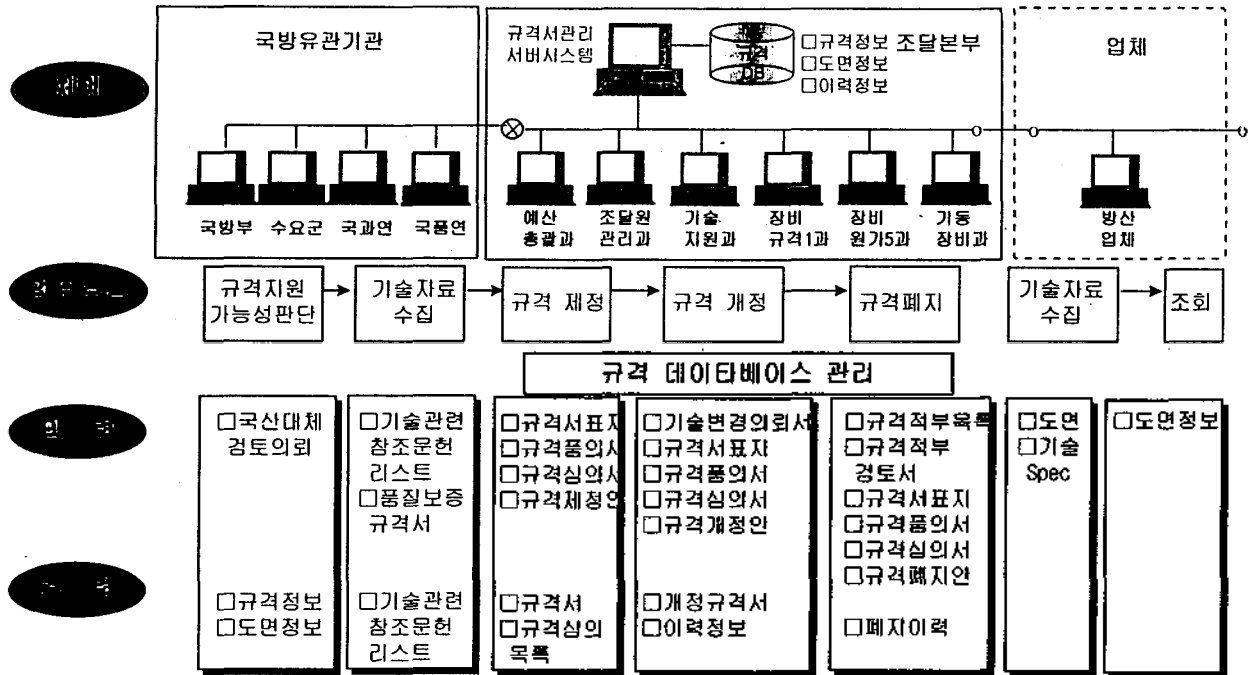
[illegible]

국방유관기관

국방부 수요군 국과연 국품연

규격서관리 서버시스템

규격 DB

□규격정보 조달본부
□도면정보
□이력정보

예산 총괄과 조달원 관리과 기술 지원과 장비 규격1과 장비 원기5과 기동 장비과

업체

방산 업체

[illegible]

규격지원 가능성판단 → 기술자료 수집 → 규격 제정 → 규격 개정 → 규격폐지

기술자료 수집 → 조회

규격 데이타베이스 관리

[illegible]

□국산대체 검토의뢰

□기술관련 참조문헌 리스트
□품질보증 규격서

□규격서표지
□규격품의서
□규격심의서
□규격제정안

□기술변경의뢰서
□규격서표지
□규격품의서
□규격심의서
□규격개정안

□규격적부목록
□규격적부 검토서
□규격서표지
□규격품의서
□규격심의서
□규격폐지안

□도면
□기술 Spec

□도면정보

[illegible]

□규격정보
□도면정보

□기술관련 참조문헌 리스트

□규격서
□규격심의 목록

□개정규격서
□이력정보

□폐지이력